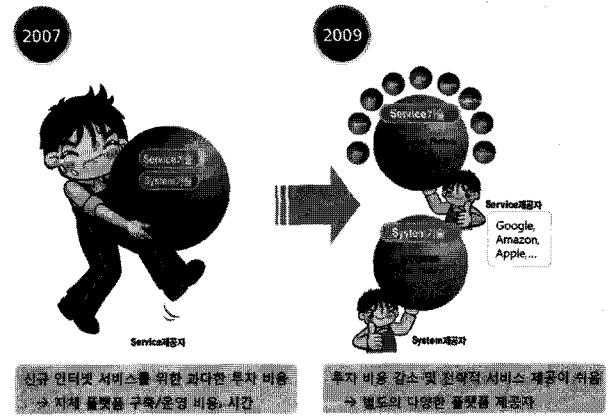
2007

Service기술

System기술

Service제공자

신규 인터넷 서비스를 위한 과다한 투자 비용
→ 자체 플랫폼 구축/운영 비용, 시간

2009

Service기술

System기술

Service제공자

Google, Amazon, Apple,...

System제공자

투자 비용 감소 및 신속한 서비스 제공이 쉬움
→ 별도의 다양한 플랫폼 제공자